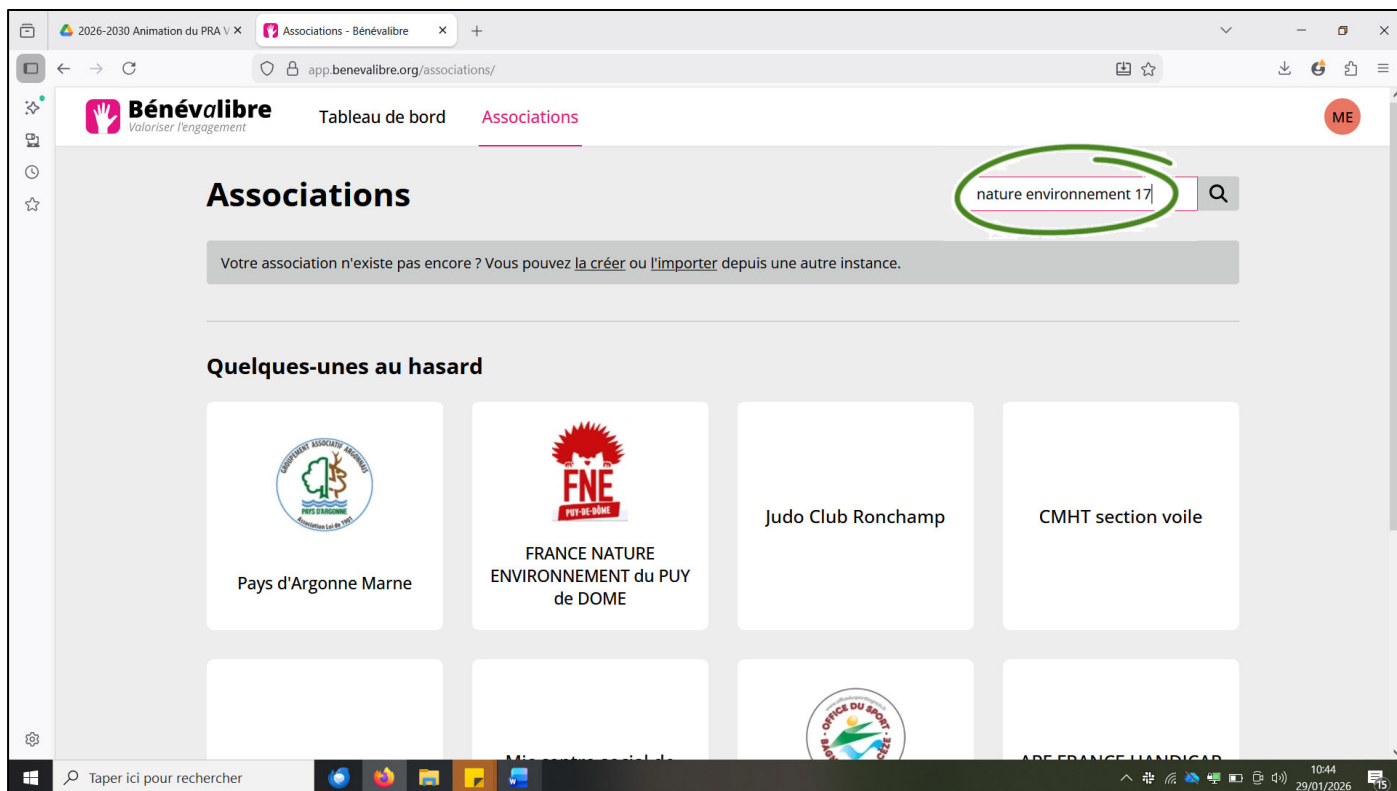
2026-2030 Animation du PRA V ×
Associations - Bénévalibre ×
+

app.benevalibre.org/associations/

Bénévalibre
Valoriser l'engagement

Tableau de bord
Associations

ME

Associations

nature environnement 17

Votre association n'existe pas encore ? Vous pouvez la créer ou l'importer depuis une autre instance.

Quelques-unes au hasard

GROUPEMENT ASSOCIATIF ARGONNAIS
PAYS D'ARGONNE
Association Loi de 1901

Pays d'Argonne Marne

FNE
PUY-DE-DÔME

FRANCE NATURE ENVIRONNEMENT du PUY de DOME

Judo Club Ronchamp

CMHT section voile

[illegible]

OFFICE DU SPORT

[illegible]

Taper ici pour rechercher

10:44
29/01/2026
15